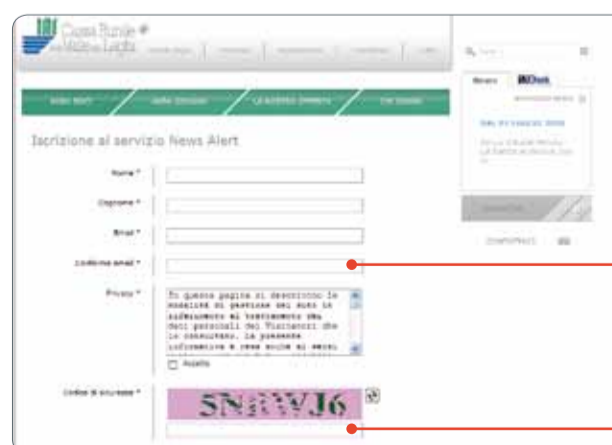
Cassa Rurale ed Artigiana Valle dei Laghi

Iscrizione al servizio News Alert

Nome *

Cognome *

Email *

Conferma email *

Privacy *

In questa pagina si descrivono le modalità di gestione del sito in riferimento al trattamento dei dati personali dei Visitatori che lo consultano. La presente informativa è resa anche ai sensi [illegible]

Accetto

Codice di sicurezza *

5N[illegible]VJ6

News

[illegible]

CONTATTACI